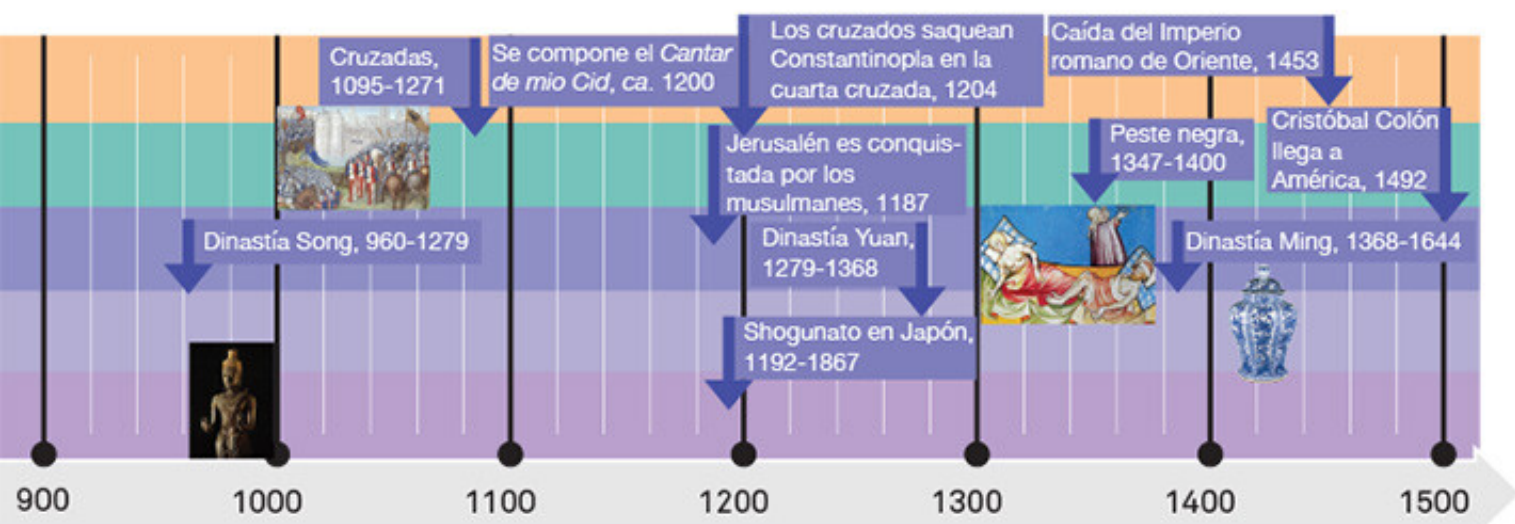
Cruzadas, 1095-1271

Se compone el *Cantar de mio Cid*, *ca.* 1200

Los cruzados saquean Constantinopla en la cuarta cruzada, 1204

Caída del Imperio romano de Oriente, 1453

Jerusalén es conquistada por los musulmanes, 1187

Peste negra, 1347-1400

Cristóbal Colón llega a América, 1492

Dinastía Song, 960-1279

Dinastía Yuan, 1279-1368

Dinastía Ming, 1368-1644

Shogunato en Japón, 1192-1867

900

1000

1100

1200

1300

1400

1500